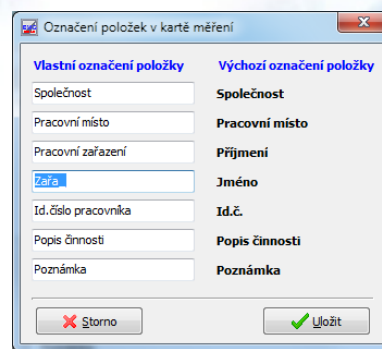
Označení položek v kartě měření

Vlastní označení položky

Výchozí označení položky

Společnost

Společnost

Pracovní místo

Pracovní místo

Pracovní zařazení

Příjmení

Zařa_

Jméno

Id.číslo pracovníka

Id.č.

Popis činnosti

Popis činnosti

Poznámka

Poznámka

Storno

Uložit